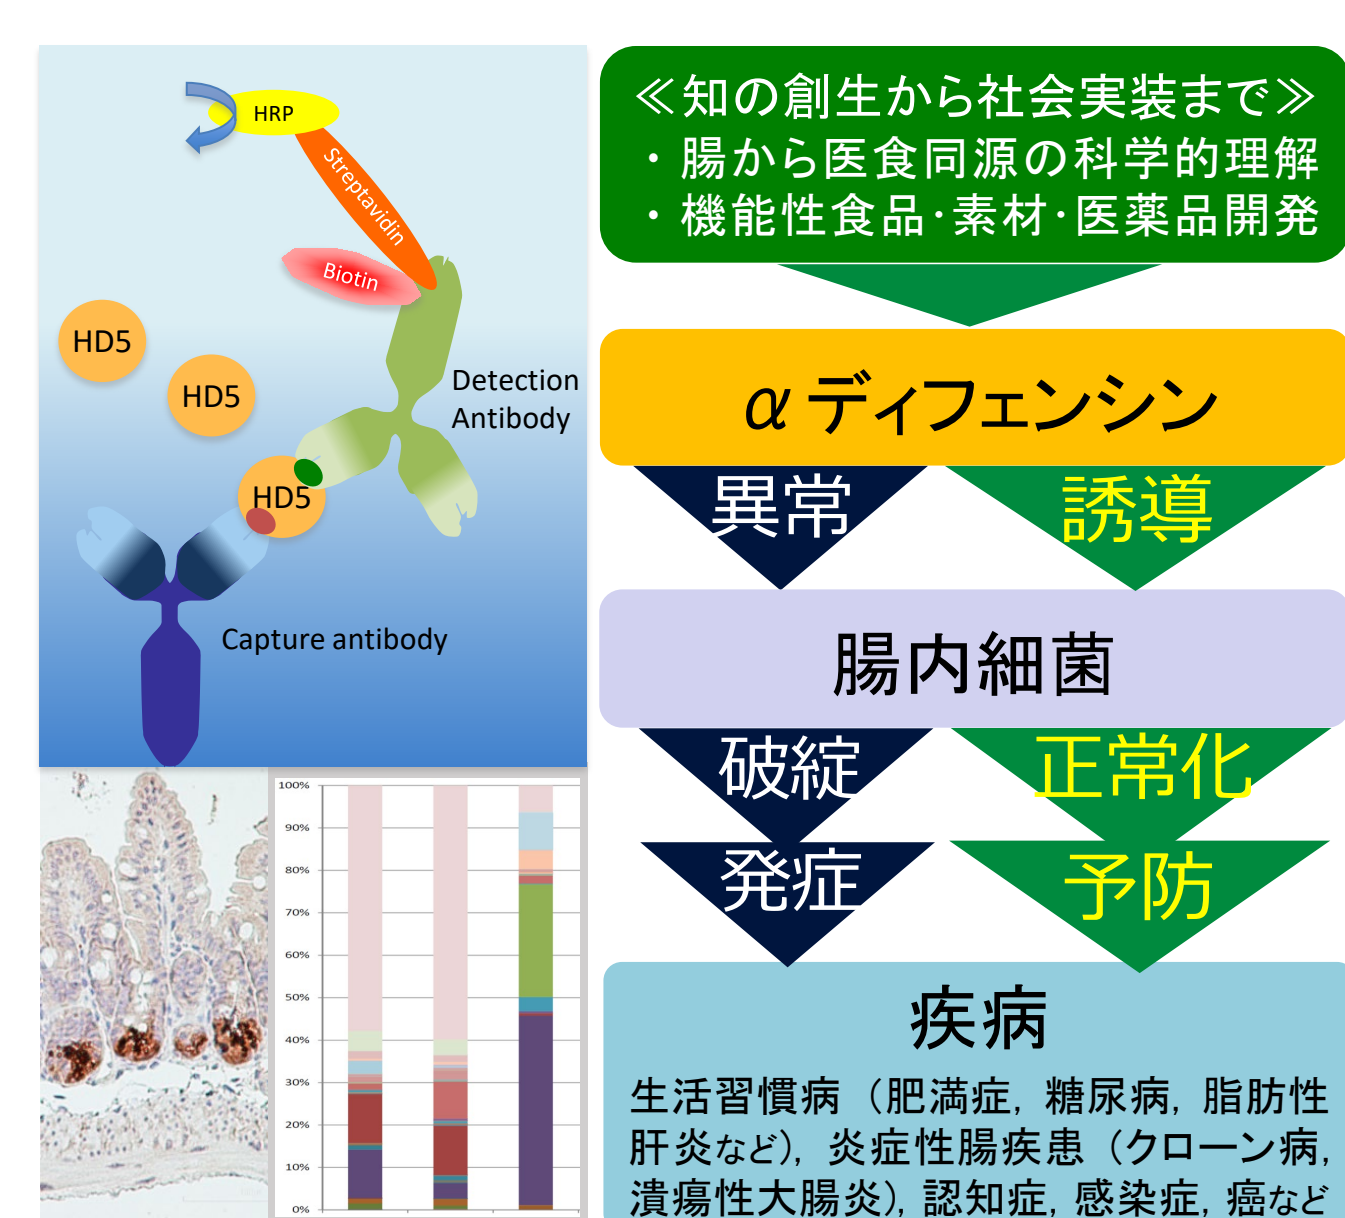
HRP
Streptavidin
Biotin
HD5
HD5
HD5
Detection Antibody
Capture antibody

100%
90%
80%
70%
60%
50%
40%
30%
20%
10%
0%

≪知の創生から社会実装まで≫
・腸から医食同源の科学的理解
・機能性食品·素材·医薬品開発

αディフェンシン

異常
誘導

腸内細菌

破綻
正常化

発症
予防

疾病
生活習慣病（肥満症，糖尿病，脂肪性肝炎など），炎症性腸疾患（クローン病，潰瘍性大腸炎），認知症，感染症，癌など